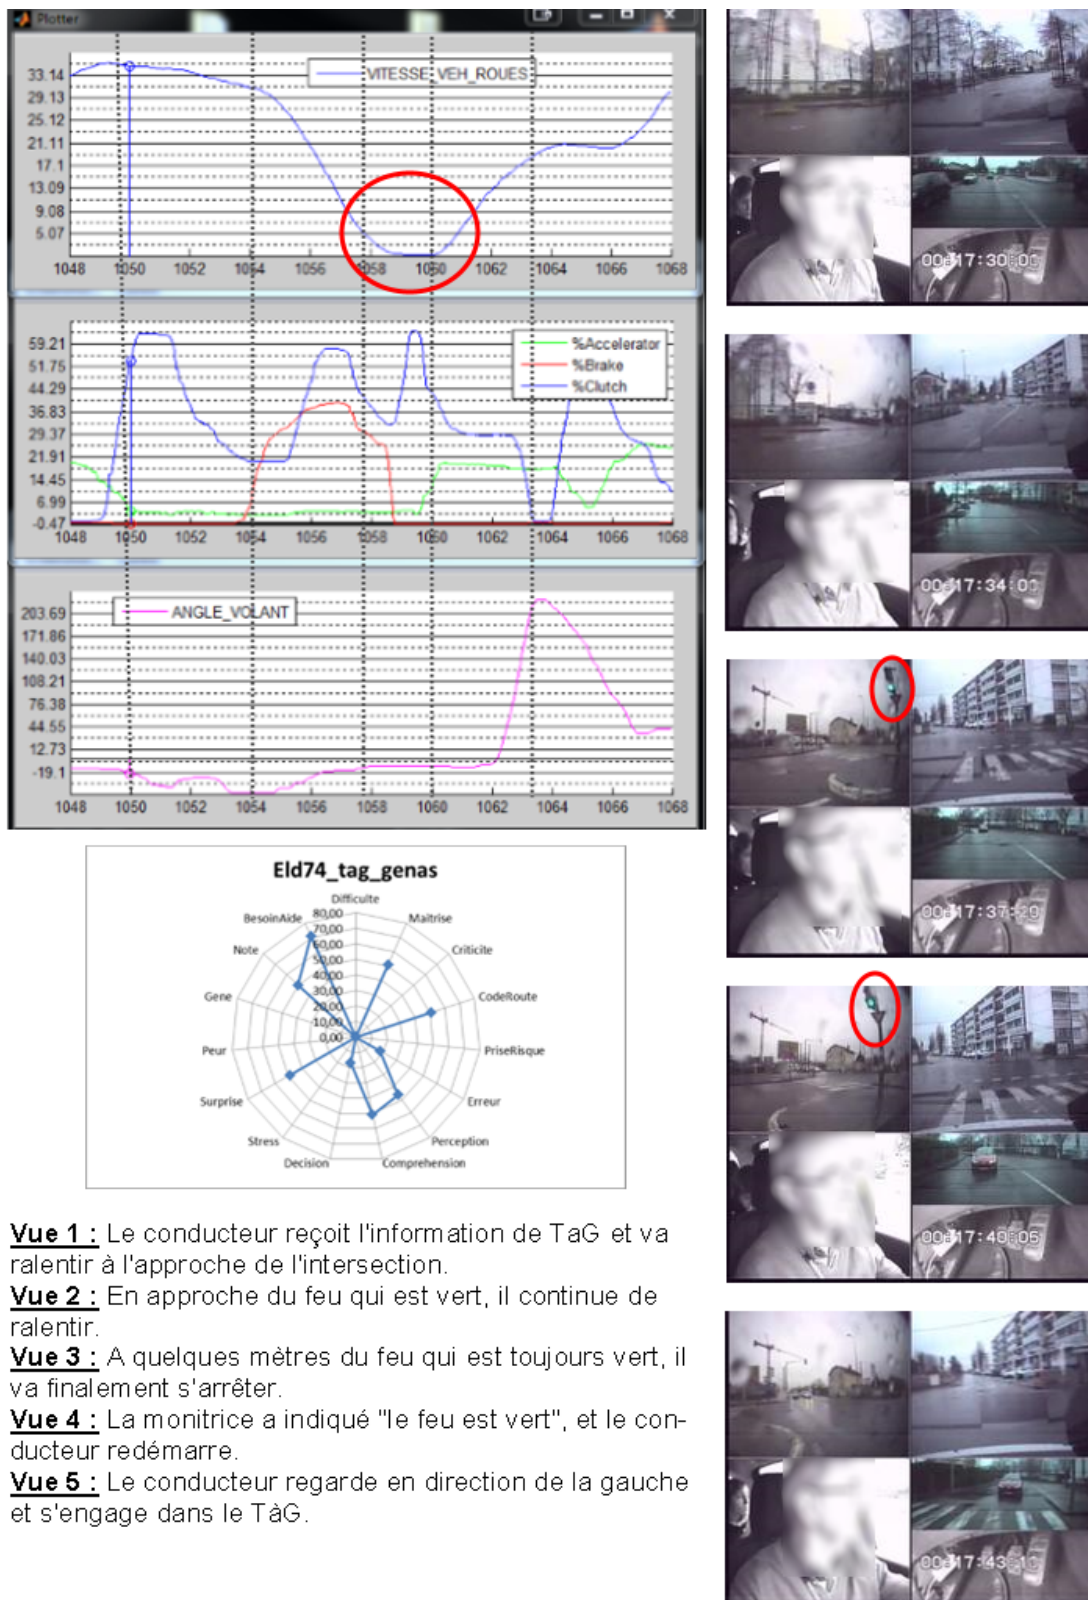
Plotter

VITESSE_VEH_ROUES

33.14
29.13
25.12
21.11
17.1
13.09
9.08
5.07

1048 1050 1052 1054 1056 1058 1060 1062 1064 1066 1068

%Accelerator
%Brake
%Clutch

59.21
51.75
44.29
36.83
29.37
21.91
14.45
6.99
-0.47

1048 1050 1052 1054 1056 1058 1060 1062 1064 1066 1068

ANGLE_VOLANT

203.69
171.86
140.03
108.21
76.38
44.55
12.73
-19.1

1048 1050 1052 1054 1056 1058 1060 1062 1064 1066 1068

Eld74_tag_genas

Difficulte
Maitrise
Criticite
CodeRoute
PriseRisque
Erreur
Perception
Comprehension
Decision
Stress
Surprise
Peur
Gene
Note
BesoinAide

80,00
70,00
60,00
50,00
40,00
30,00
20,00
10,00
0,00

00:17:30:00
00:17:34:00
00:17:37:20
00:17:40:05
00:17:43:10

Vue 1 : Le conducteur reçoit l'information de TaG et va ralentir à l'approche de l'intersection.
Vue 2 : En approche du feu qui est vert, il continue de ralentir.
Vue 3 : A quelques mètres du feu qui est toujours vert, il va finalement s'arrêter.
Vue 4 : La monitrice a indiqué "le feu est vert", et le conducteur redémarre.
Vue 5 : Le conducteur regarde en direction de la gauche et s'engage dans le TàG.